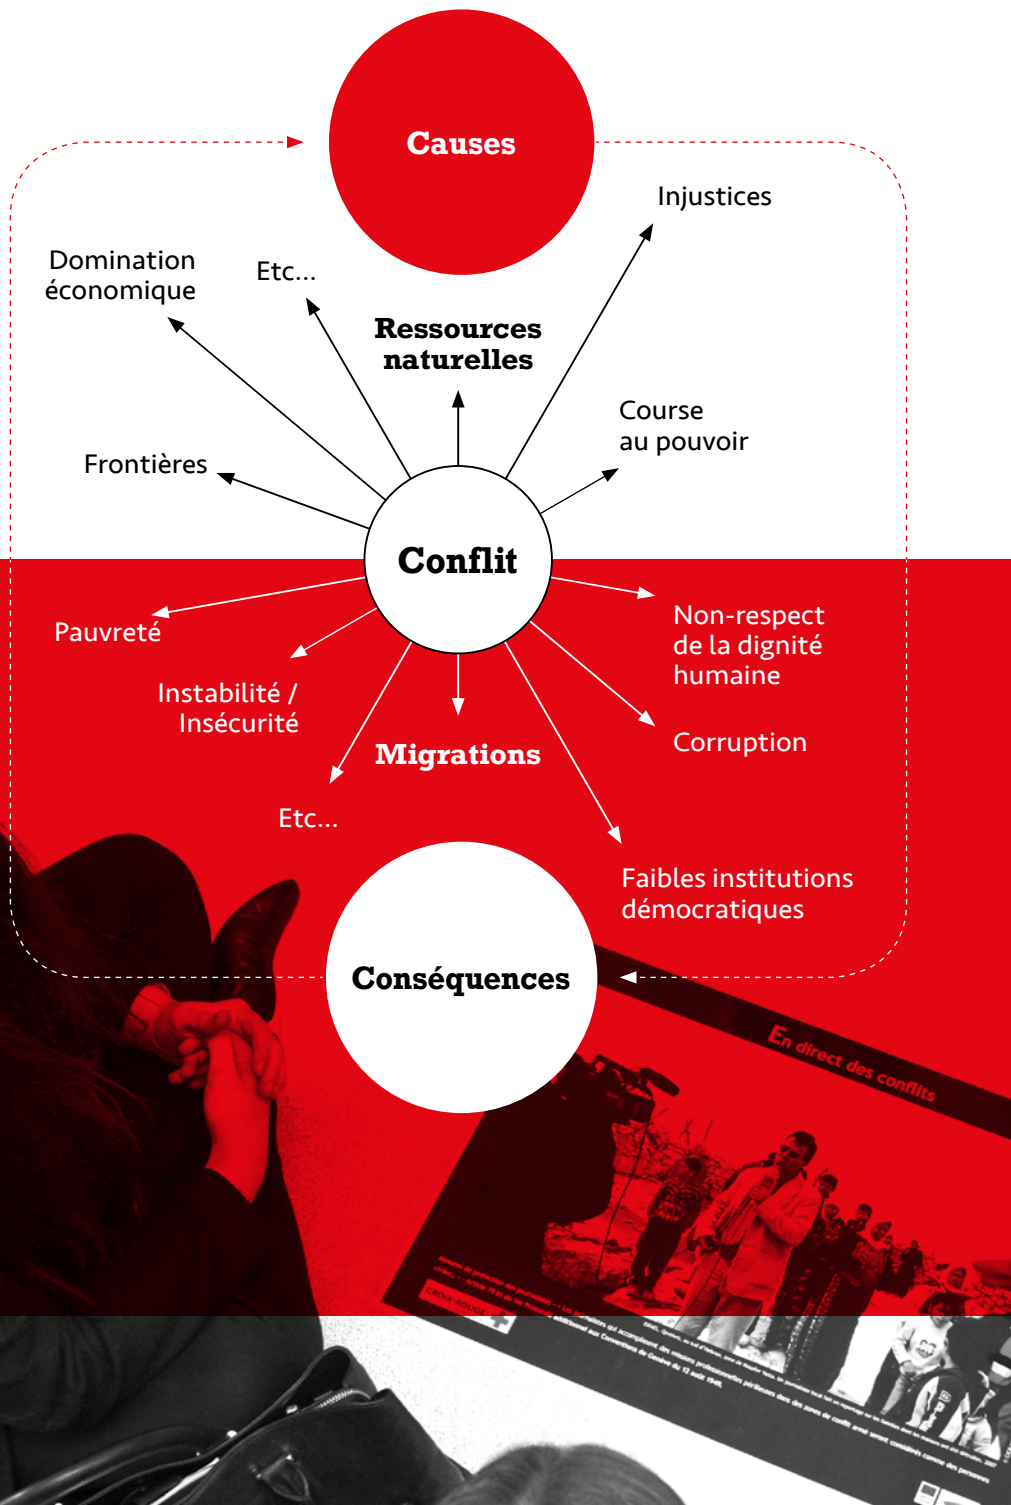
Causes

Injustices

Domination économique

Etc...

Ressources naturelles

Course au pouvoir

Frontières

Conflit

Pauvreté

Non-respect de la dignité humaine

Instabilité / Insécurité

Migrations

Corruption

Etc...

Faibles institutions démocratiques

Conséquences

En direct des conflits